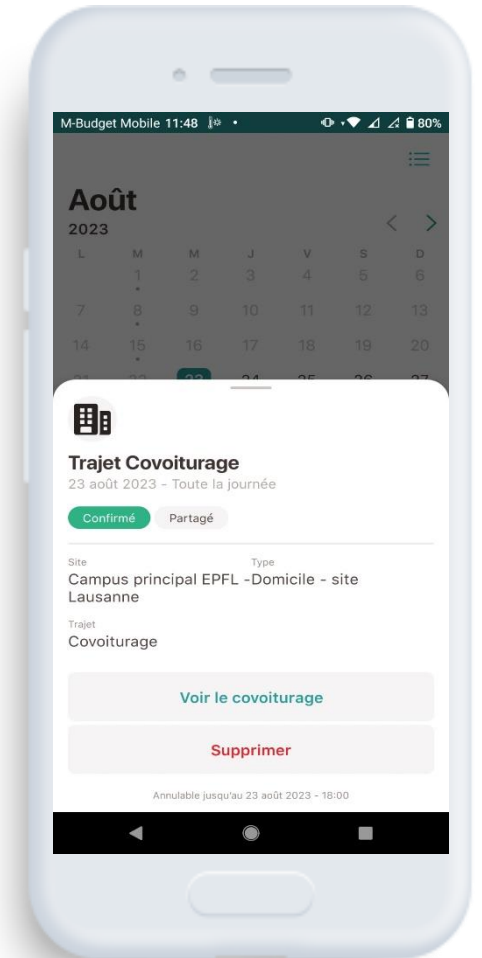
M-Budget Mobile 11:48 80%

Août
2023

| L | M | M | J | V | S | D |
|---|---|---|---|---|---|---|
|  | 1 | 2 | 3 | 4 | 5 | 6 |
| 7 | 8 | 9 | 10 | 11 | 12 | 13 |
| 14 | 15 | 16 | 17 | 18 | 19 | 20 |

Trajet Covoiturage
23 août 2023 - Toute la journée

Confirmé Partagé

Site
Campus principal EPFL - Lausanne

Type
Domicile - site

Trajet
Covoiturage

Voir le covoiturage

Supprimer

Annulable jusqu'au 23 août 2023 - 18:00